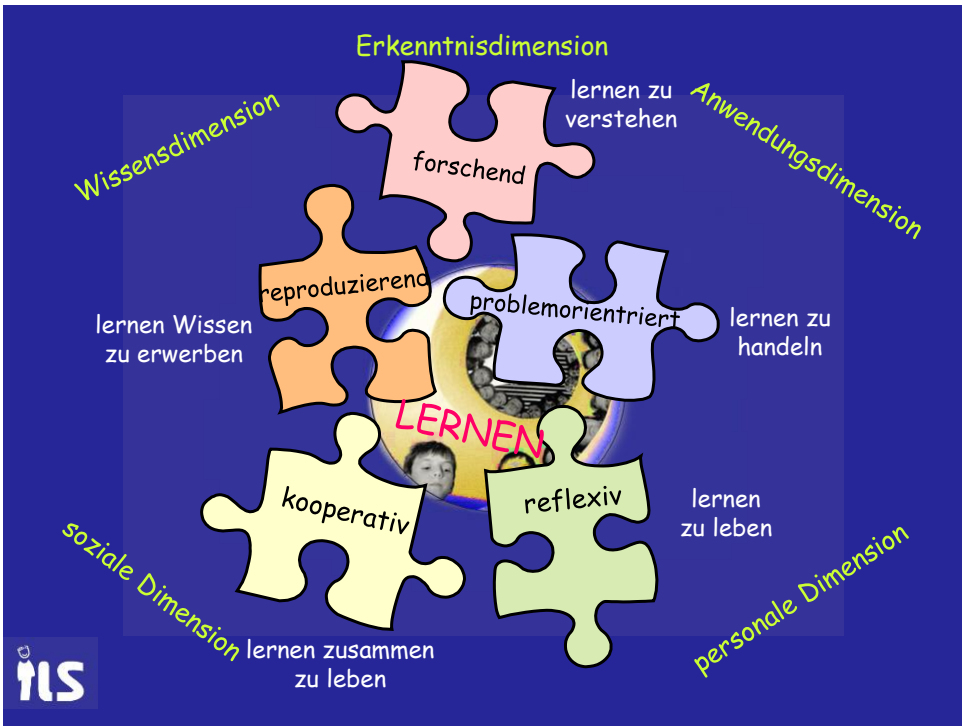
Erkenntnisdimension

lernen zu verstehen

Anwendungsdimension

Wissensdimension

forschend

reproduzierend

problemorientriert

lernen Wissen zu erwerben

lernen zu handeln

LERNEN

kooperativ

reflexiv

lernen zu leben

soziale Dimension

personale Dimension

lernen zusammen zu leben

ILS